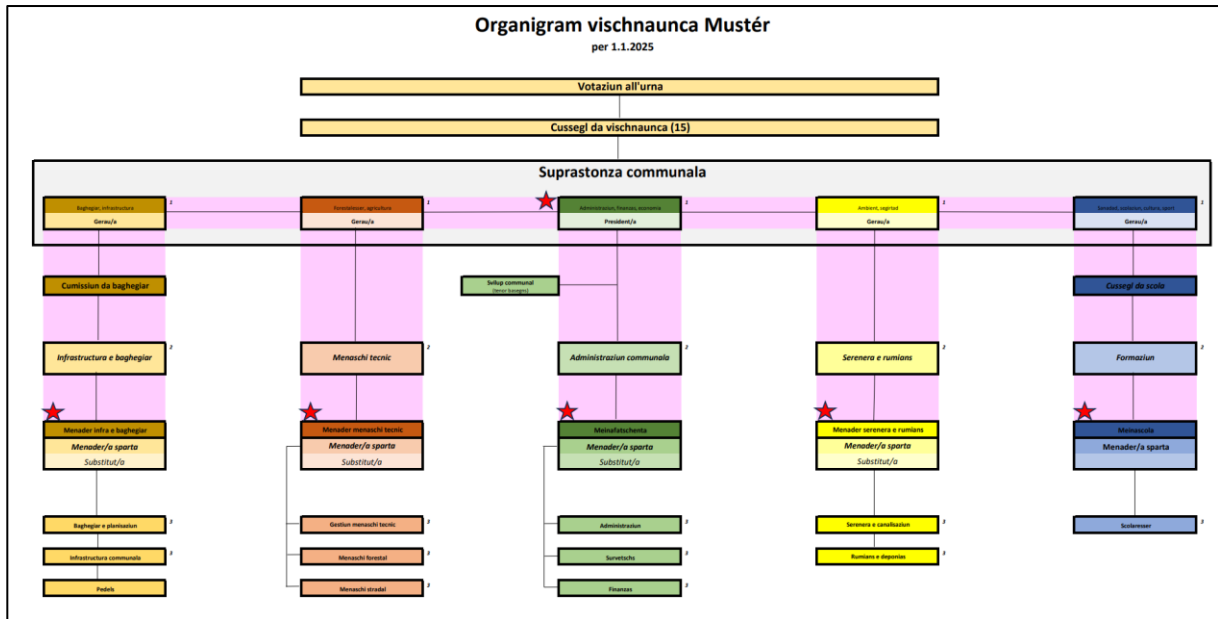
Organigram vischnaunca Mustér

per 1.1.2025

Votaziun all'urna

Cussegl da vischnaunca (15)

Suprastonza communala

Baghegiar, infrastructura 1
Gerau/a

Forestaziun, agricultura 1
Gerau/a

Administraziun, finanzas, economia 1
President/a

Ambient, segirtad 1
Gerau/a

Sanadad, sociaziun, cultura, sport 1
Gerau/a

Cumissiun da baghegiar

Svilup communal
(tenor basegns)

Cussegl da scola

Infrastructura e baghegiar 2

Menaschi tecnic 2

Administraziun communala 2

Serenera e rumians 2

Formaziun 2

Menader infra e baghegiar
Menader/a sparta
Substitut/a

Menader menaschi tecnic
Menader/a sparta
Substitut/a

Meinafatschenta
Menader/a sparta
Substitut/a

Menader serenera e rumians
Menader/a sparta
Substitut/a

Meinascola
Menader/a sparta

Baghegiar e planisaziun 3

Infrastructura communala 3

Pedels

Gestiun menaschi tecnic 3

Menaschi forestal 3

Menaschi stradal 3

Administraziun 3

Survetschs 3

Finanzas 3

Serenera e canalisaziun 3

Rumians e deponias 3

Scolaresser 3